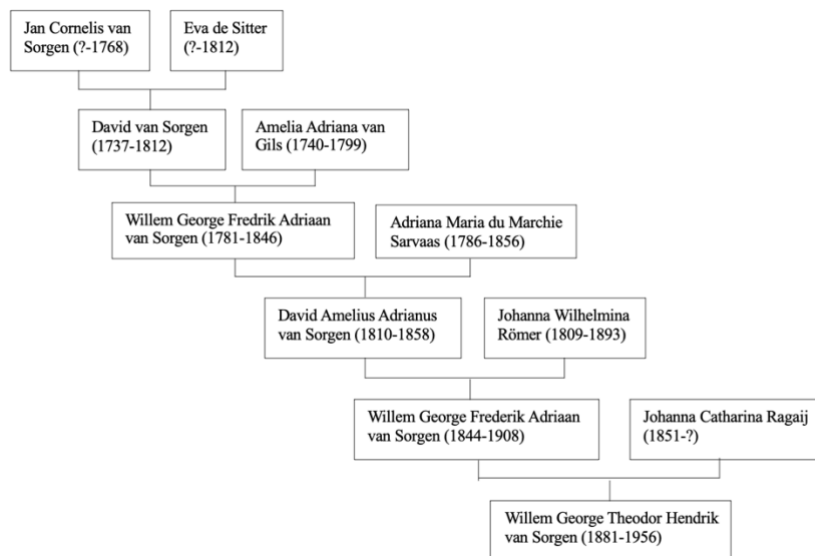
Jan Cornelis van Sorgen (?-1768)

Eva de Sitter (?-1812)

David van Sorgen (1737-1812)

Amelia Adriana van Gils (1740-1799)

Willem George Fredrik Adriaan van Sorgen (1781-1846)

Adriana Maria du Marchie Sarvaas (1786-1856)

David Amelius Adrianus van Sorgen (1810-1858)

Johanna Wilhelmina Römer (1809-1893)

Willem George Frederik Adriaan van Sorgen (1844-1908)

Johanna Catharina Ragaij (1851-?)

Willem George Theodor Hendrik van Sorgen (1881-1956)